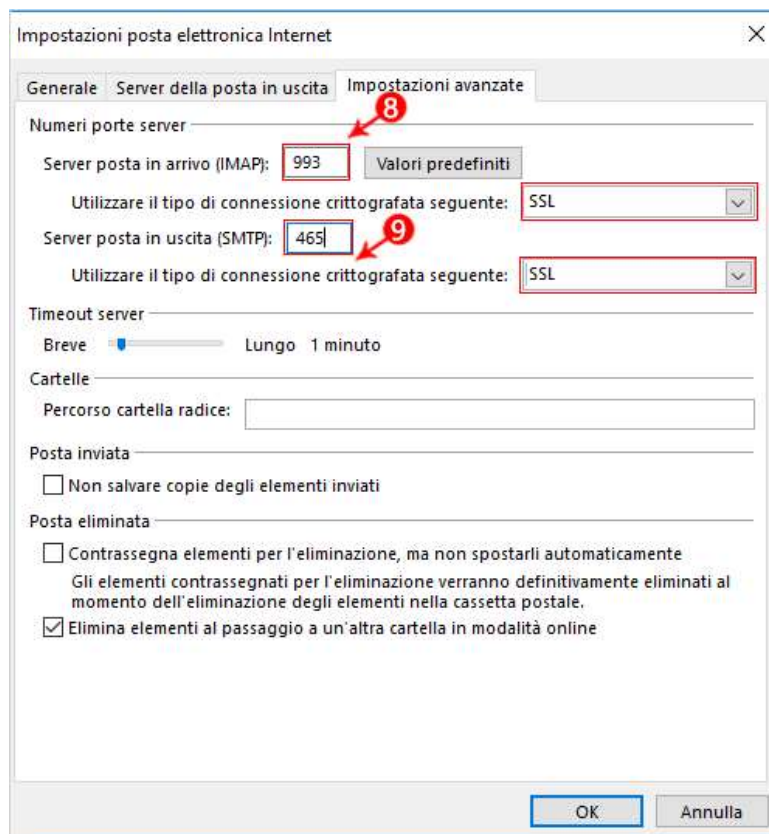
Impostazioni posta elettronica Internet

×

Generale | Server della posta in uscita | Impostazioni avanzate

8

Numeri porte server

Server posta in arrivo (IMAP): 993 | Valori predefiniti

Utilizzare il tipo di connessione crittografata seguente: SSL

Server posta in uscita (SMTP): 465

9

Utilizzare il tipo di connessione crittografata seguente: SSL

Timeout server

Breve | Lungo 1 minuto

Cartelle

Percorso cartella radice:

Posta inviata

☐ Non salvare copie degli elementi inviati

Posta eliminata

☐ Contrassegna elementi per l'eliminazione, ma non spostarli automaticamente

Gli elementi contrassegnati per l'eliminazione verranno definitivamente eliminati al momento dell'eliminazione degli elementi nella cassetta postale.

☑ Elimina elementi al passaggio a un'altra cartella in modalità online

OK | Annulla